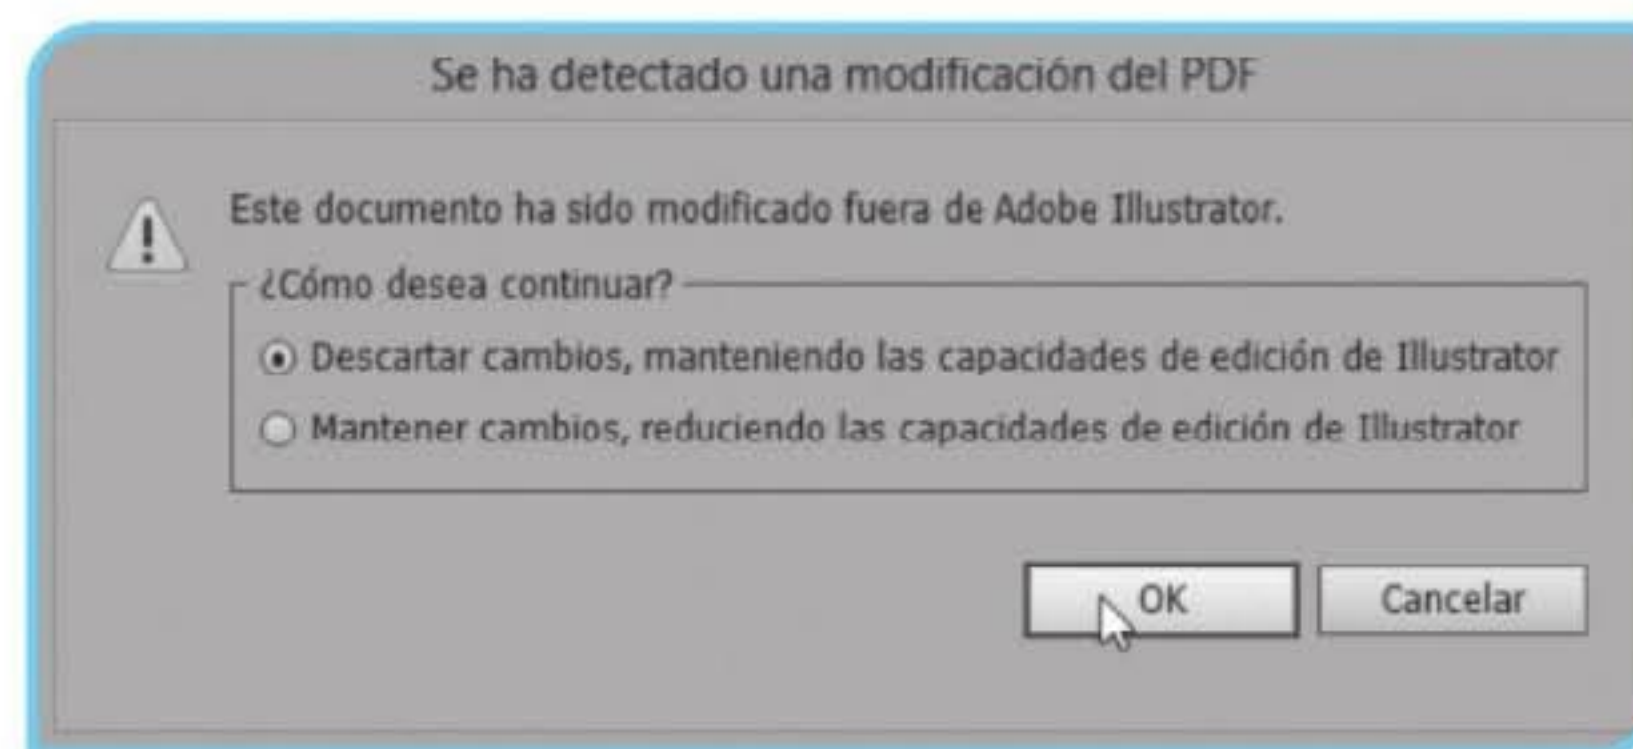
Se ha detectado una modificación del PDF

Este documento ha sido modificado fuera de Adobe Illustrator.

¿Cómo desea continuar?

Descartar cambios, manteniendo las capacidades de edición de Illustrator

Mantener cambios, reduciendo las capacidades de edición de Illustrator

OK

Cancelar